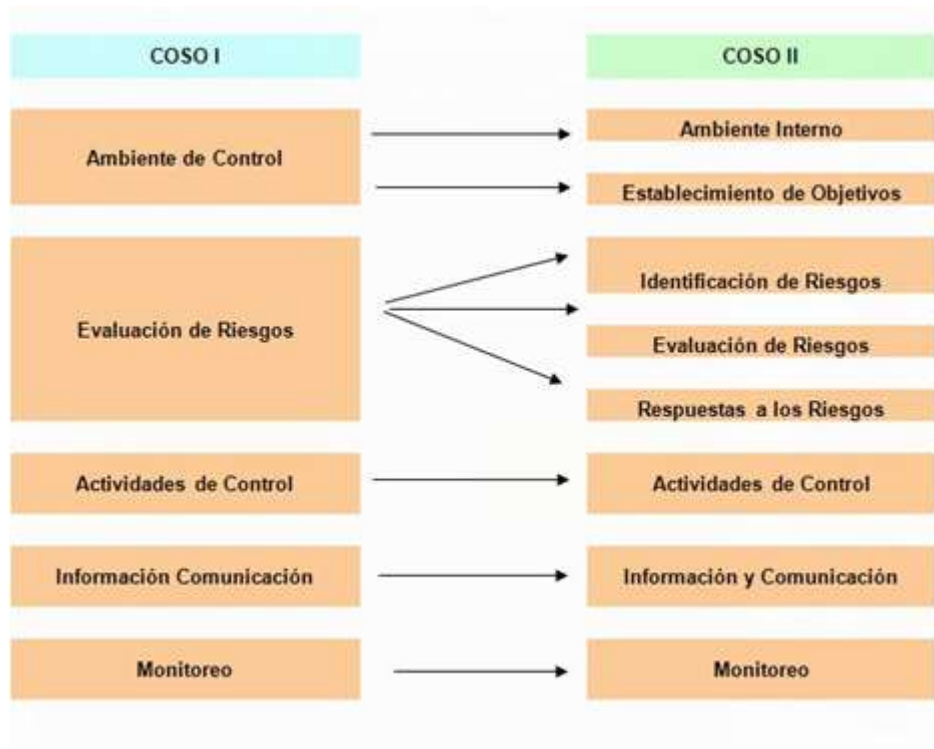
COSO I

COSO II

Ambiente de Control

Ambiente Interno

Establecimiento de Objetivos

Evaluación de Riesgos

Identificación de Riesgos

Evaluación de Riesgos

Respuestas a los Riesgos

Actividades de Control

Actividades de Control

Información Comunicación

Información y Comunicación

Monitoreo

Monitoreo